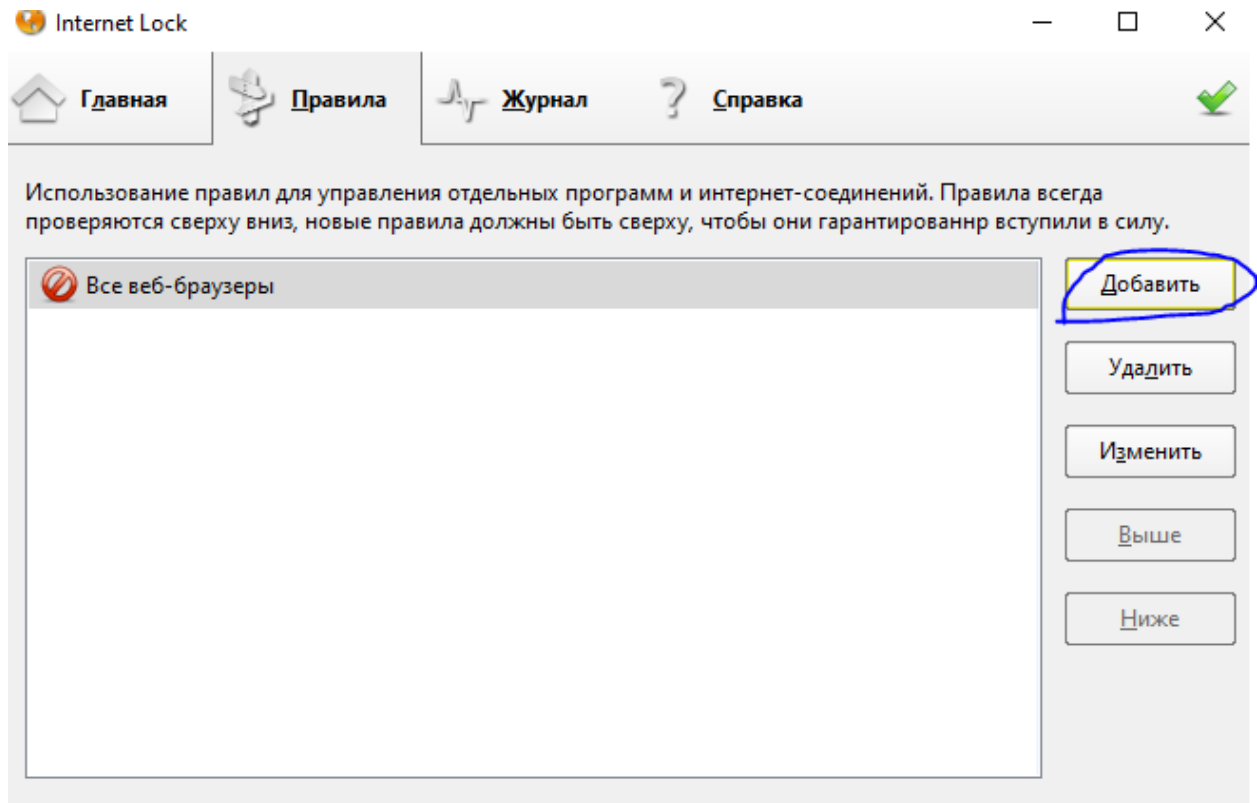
Internet Lock

Главная

Правила

Журнал

Справка

Использование правил для управления отдельных программ и интернет-соединений. Правила всегда проверяются сверху вниз, новые правила должны быть сверху, чтобы они гарантированнр вступили в силу.

Все веб-браузеры

Добавить

Удалить

Изменить

Выше

Ниже